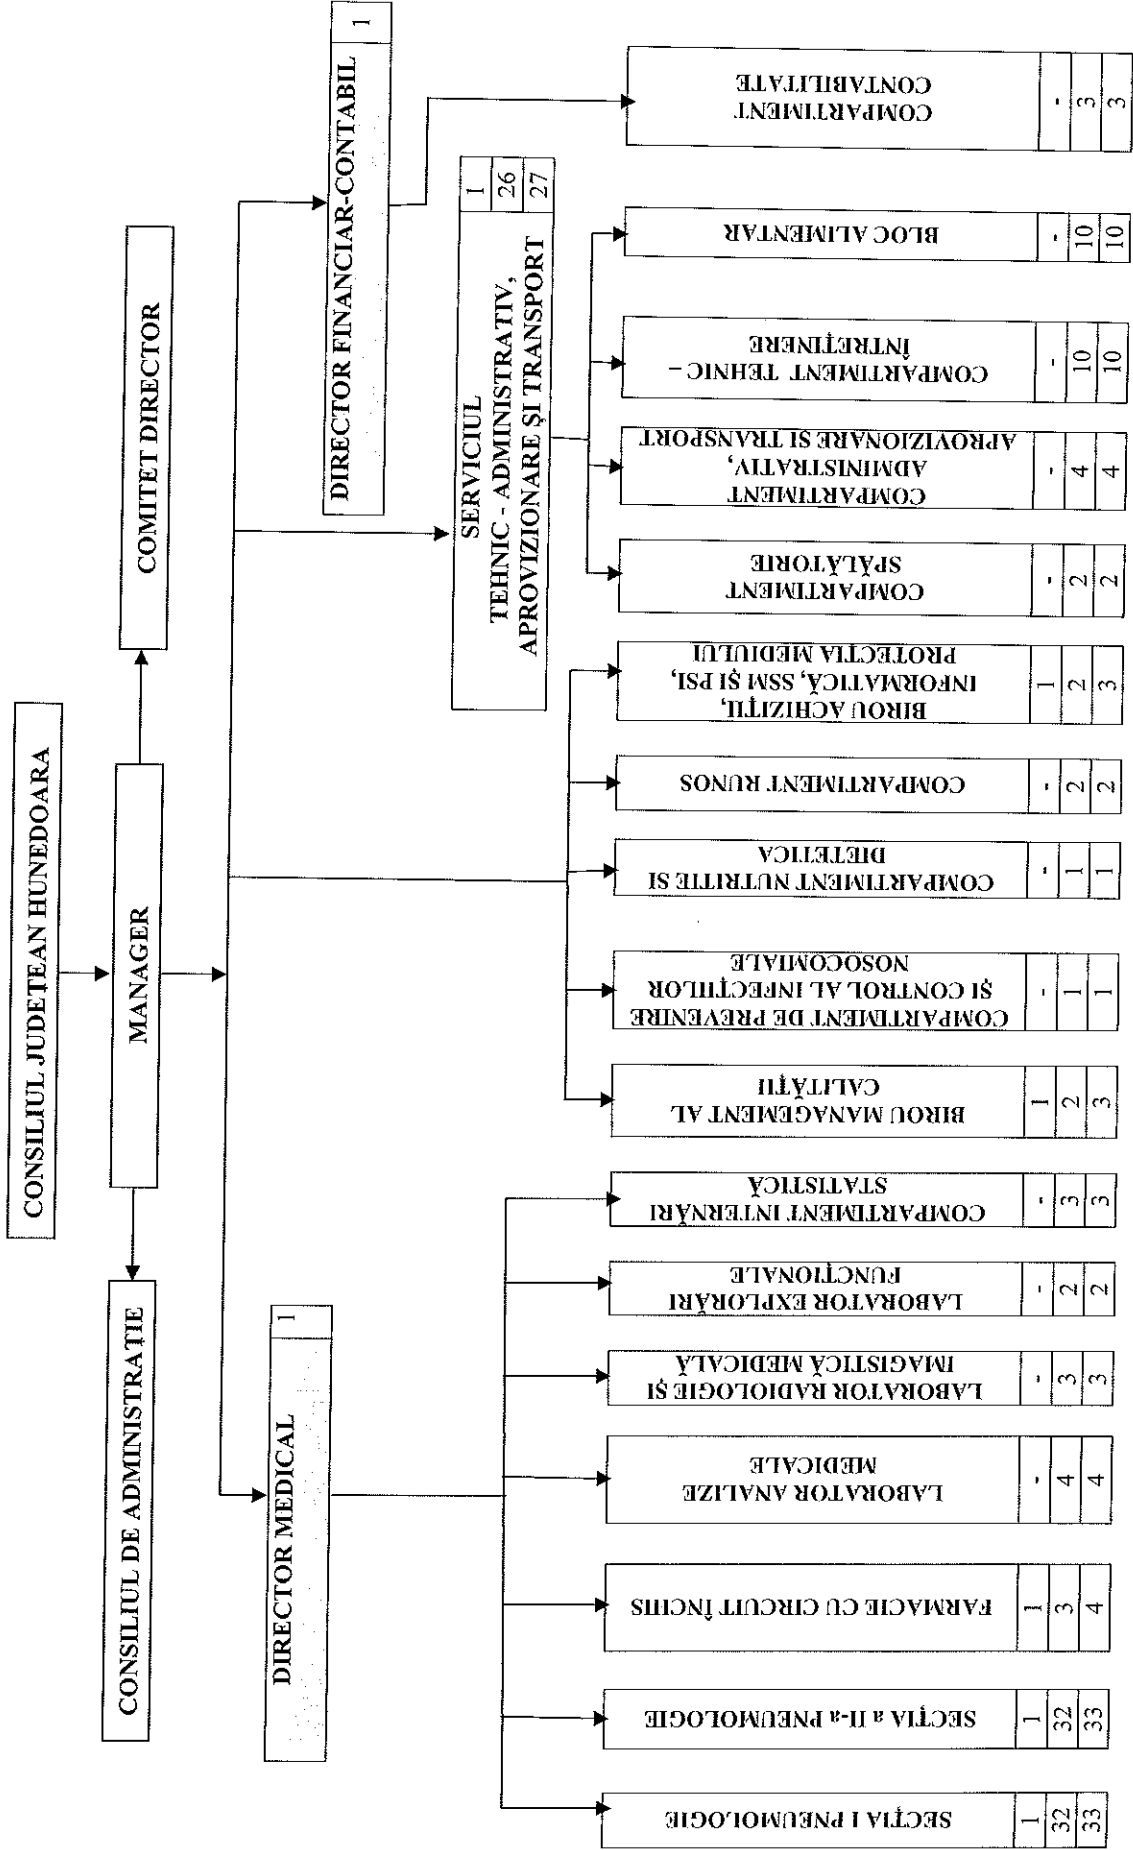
CONSILIUL JUDEȚEAN HUNEDOARA

MANAGER

COMITET DIRECTOR

CONSILIUL DE ADMINISTRAȚIE

DIRECTOR FINANCIAR-CONTABIL 1

COMPARTIMENT CONTABILITATE - 3 3

SERVICIUL TEHNIC - ADMINISTRATIV, APROVIZIONARE ȘI TRANSPORT 1 26 27

BLOC ALIMENTAR - 10 10

COMPARTIMENT TEHNIC – ÎNTREȚINERE - 10 10

COMPARTIMENT ADMINISTRATIV, APROVIZIONARE ȘI TRANSPORT - 4 4

COMPARTIMENT SPĂLĂTORIE - 2 2

BIROU ACHIZIȚII, INFORMATICĂ, SSM ȘI PSI, PROTECȚIA MEDIULUI 1 2 3

COMPARTIMENT RUNOS - 2 2

COMPARTIMENT NUTRIȚIE ȘI DIETETICĂ - 1 1

COMPARTIMENT DE PREVENIRE ȘI CONTROL AL INFECȚIILOR NOSOCOMIALE - 1 1

BIROU MANAGEMENT AL CALITĂȚII 1 2 3

DIRECTOR MEDICAL 1

COMPARTIMENT INTERNĂRI STATISTICĂ - 3 3

LABORATOR EXPLORĂRI FUNCȚIONALE - 2 2

LABORATOR RADIOLOGIE ȘI IMAGISTICĂ MEDICALĂ - 3 3

LABORATOR ANALIZE MEDICALE - 4 4

FARMACIE CU CIRCUIT ÎNCHIS 1 3 4

SECȚIA a II-a PNEUMOLOGIE 1 32 33

SECȚIA I PNEUMOLOGIE 1 32 33